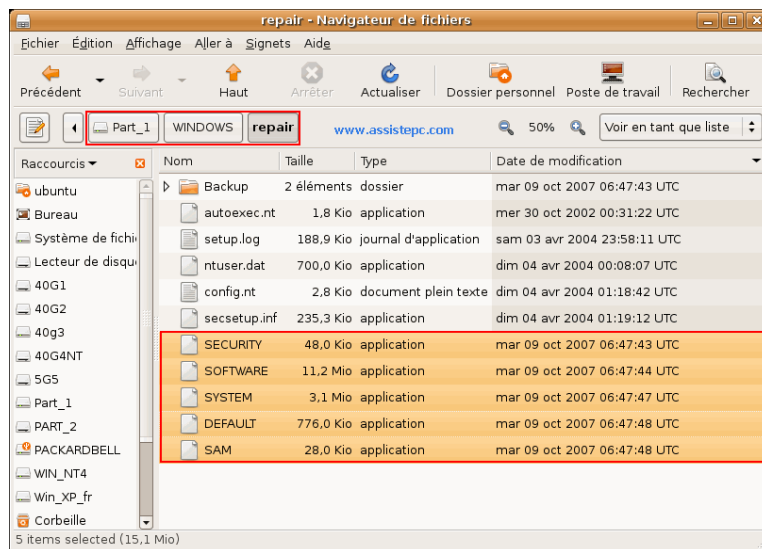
repair - Navigateur de fichiers

Fichier Édition Affichage Aller à Signets Aide

Précédent Suivant Haut Arrêter Actualiser Dossier personnel Poste de travail Rechercher

Part_1 WINDOWS repair www.assistepc.com 50% Voir en tant que liste

Raccourcis

ubuntu
Bureau
Système de fichi
Lecteur de disqu
40G1
40G2
40g3
40G4NT
5G5
Part_1
PART_2
PACKARDBELL
WIN_NT4
Win_XP_fr
Corbeille

| Nom | Taille | Type | Date de modification |
|---|---|---|---|
| Backup | 2 éléments | dossier | mar 09 oct 2007 06:47:43 UTC |
| autoexec.nt | 1,8 Kio | application | mer 30 oct 2002 00:31:22 UTC |
| setup.log | 188,9 Kio | journal d'application | sam 03 avr 2004 23:58:11 UTC |
| ntuser.dat | 700,0 Kio | application | dim 04 avr 2004 00:08:07 UTC |
| config.nt | 2,8 Kio | document plein texte | dim 04 avr 2004 01:18:42 UTC |
| secsetup.inf | 235,3 Kio | application | dim 04 avr 2004 01:19:12 UTC |
| SECURITY | 48,0 Kio | application | mar 09 oct 2007 06:47:43 UTC |
| SOFTWARE | 11,2 Mio | application | mar 09 oct 2007 06:47:44 UTC |
| SYSTEM | 3,1 Mio | application | mar 09 oct 2007 06:47:47 UTC |
| DEFAULT | 776,0 Kio | application | mar 09 oct 2007 06:47:48 UTC |
| SAM | 28,0 Kio | application | mar 09 oct 2007 06:47:48 UTC |

5 items selected (15,1 Mio)